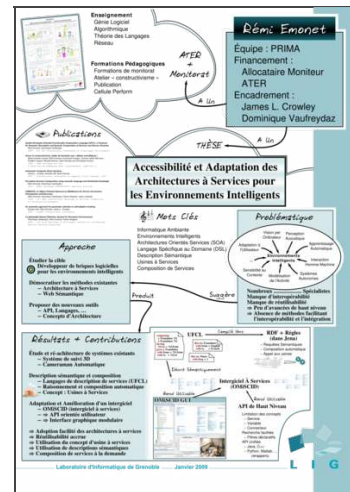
Enseignement
Génie Logiciel
Algorithmique
Théorie des Langages
Réseau

Formations Pédagogiques
Formations de monitorat
Atelier « constructivisme »
Publication
Cellule Perform

ATER + Moniteur

Rémi Emonet

Équipe : PRIMA
Financement :
Allocataire Moniteur
ATER
Encadrement :
James L. Crowley
Dominique Vaufreydaz

A Un

A Un

Publications

THÈSE

Accessibilité et Adaptation des Architectures à Services pour les Environnements Intelligents

Mots Clés
Informatique Ambiante
Environnements Intelligents
Architectures Orientés Services (SOA)
Langage Spécifique au Domaine (DSL)
Description Sémantique
Usines à Services
Composition de Services

Problématique

Approche
Étudier la cible
Développer de briques logicielles pour les environnements intelligents
Démocratiser les méthodes existantes
– Architecture à Services
– Web Sémantique
Proposer des nouveaux outils
– API, Langages, …
– Concepts d'Architecture

Produit

Suggère

Nombreuses Spécialistes
Manque d'interopérabilité
Manque de réutilisabilité
→ Pas d'avancées de haut niveau
→ Absence de méthodes facilitant l'interopérabilité et l'intégration

Résultats + Contributions
Étude et ré-architecture de systèmes existants
– Système de suivi 3D
– Caméraman Automatique
Description sémantique et composition
– Langages de description de services (UFCL)
– Raisonnement et composition automatique
– Concept : Usines à Services
Adaptation et Amélioration d'un intergiciel
– OMiSCID (intergiciel à services)
→ API orientée utilisateur
→ Interface graphique modulaire
→ Adoption facilité des architectures à services
→ Réutilisabilité accrue
→ Utilisation du concept d'usine à services
→ Utilisation de descriptions sémantiques
→ Composition de services à la demande

UFCL
RDF + Règles (dans Jena)
Intergiciel À Services (OMiSCID)
API de Haut Niveau

Laboratoire d'Informatique de Grenoble ....... Janvier 2009

LIG